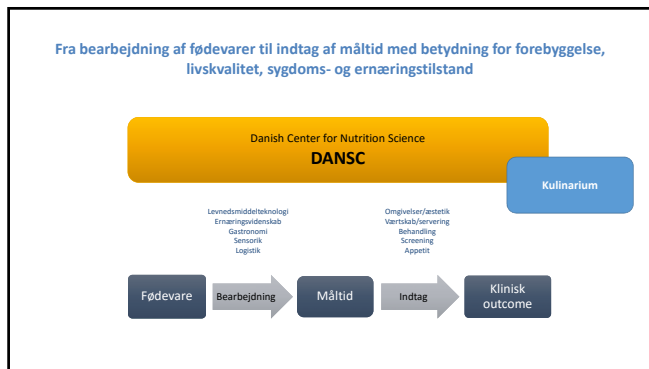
Fra bearbejdning af fødevarer til indtag af måltid med betydning for forebyggelse, livskvalitet, sygdoms- og ernæringstilstand

Danish Center for Nutrition Science
DANSC

Kulinarium

Levnedsmiddelteknologi
Ernæringsvidenskab
Gastronomi
Sensorik
Logistik

Omgivelser/æstetik
Værtskab/servering
Behandling
Screening
Appetit

Fødevare

Bearbejdning

Måltid

Indtag

Klinisk outcome